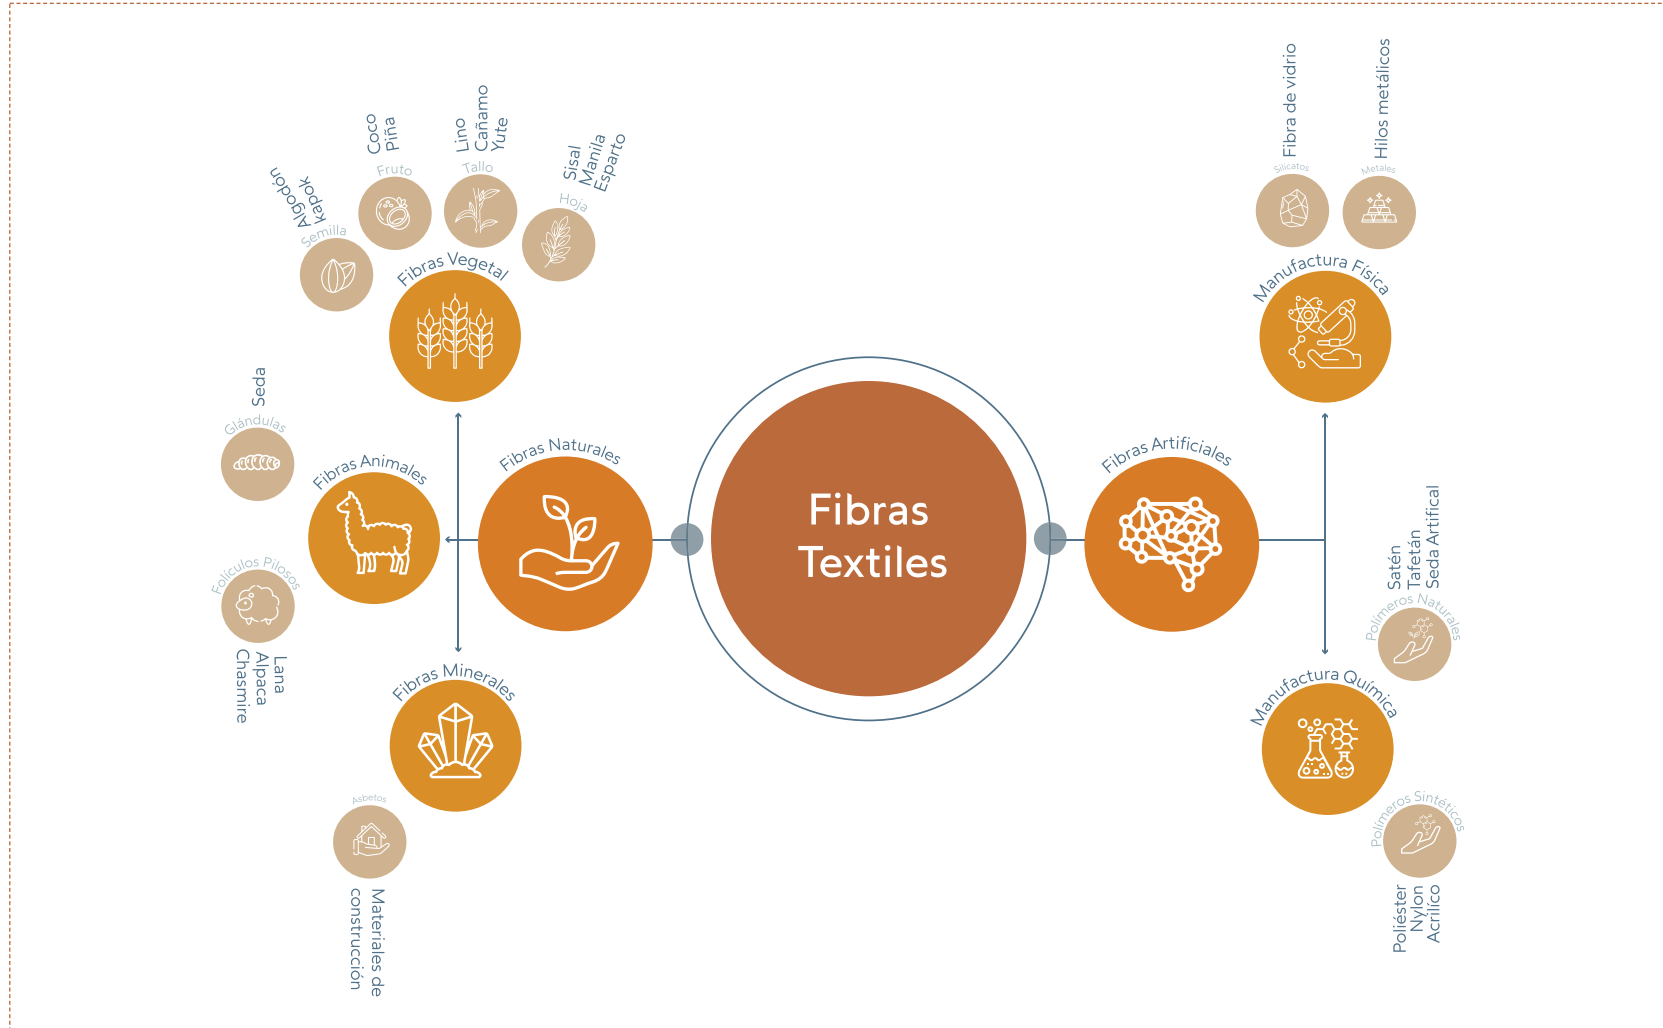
Fibras Textiles

Fibras Naturales

Fibras Vegetal

Semilla
Algodón
Kapok

Fruto
Coco
Piña

Tallo
Lino
Cañamo
Yute

Hoja
Sisal
Manila
Esparto

Fibras Animales

Glándulas
Seda

Folículos Pilosos
Lana
Alpaca
Chasmire

Fibras Minerales

Asbetos
Materiales de construcción

Fibras Artificiales

Manufactura Física

Silicatos
Fibra de vidrio

Metales
Hilos metálicos

Manufactura Química

Polímeros Naturales
Satén
Tafetán
Seda Artifical

Polímeros Sintéticos
Poliéster
Nylon
Acrílico